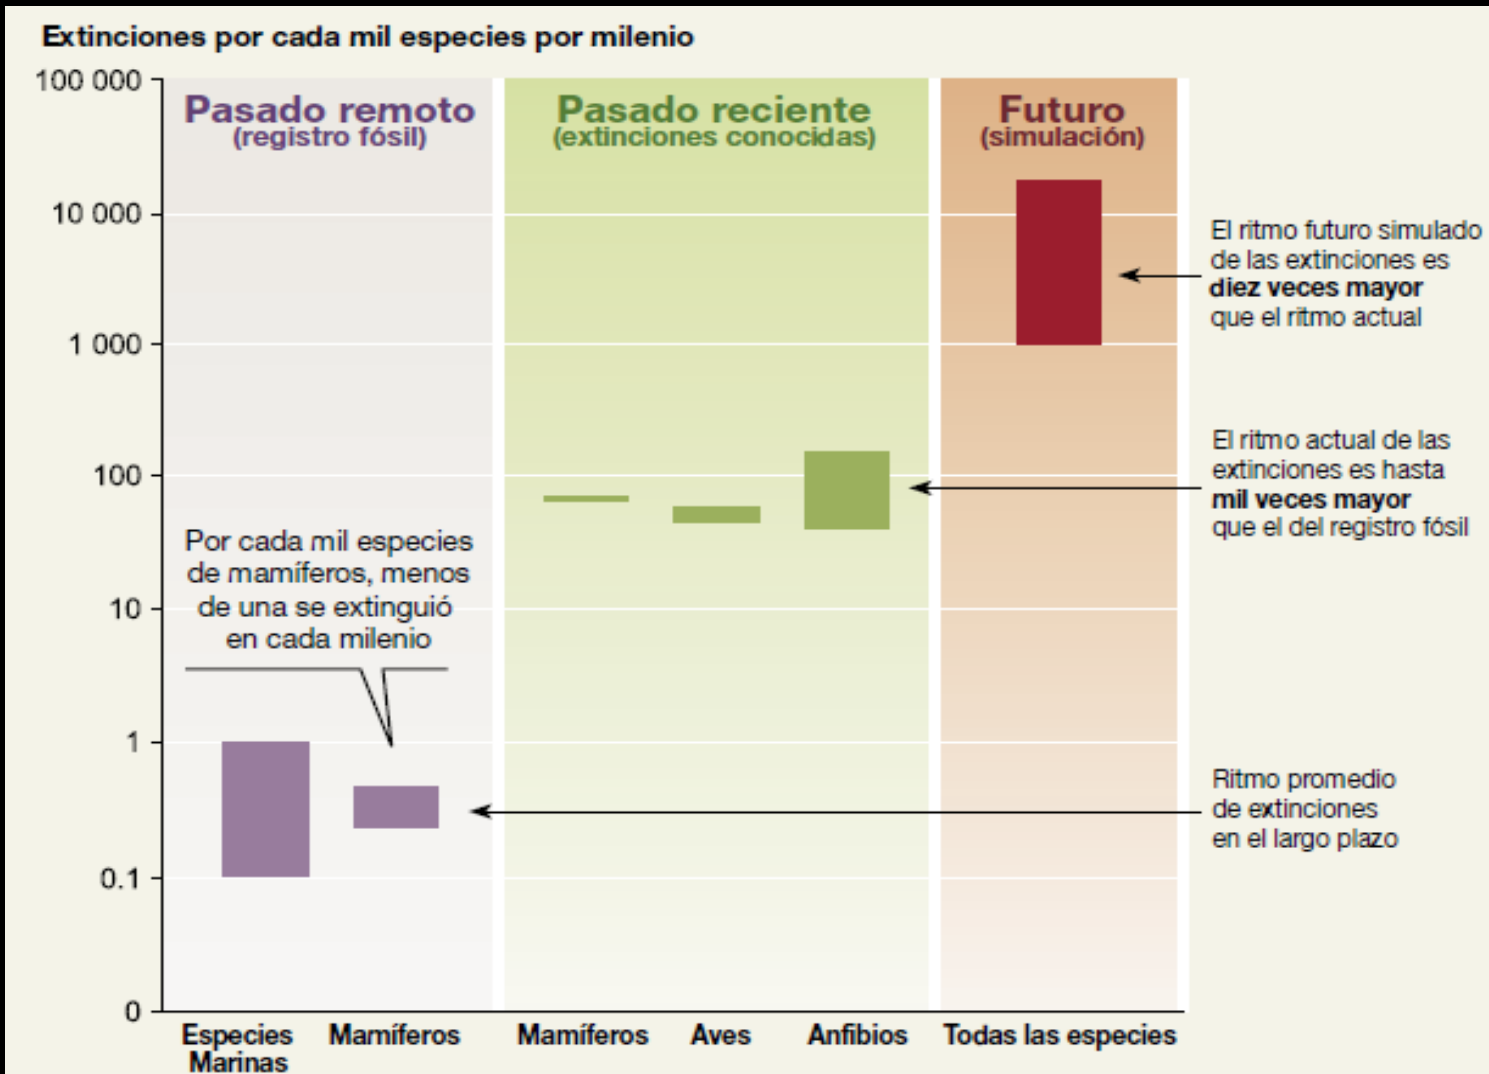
Extinciones por cada mil especies por milenio

100 000
10 000
1 000
100
10
1
0.1
0

Pasado remoto
(registro fósil)

Pasado reciente
(extinciones conocidas)

Futuro
(simulación)

El ritmo futuro simulado de las extinciones es **diez veces mayor** que el ritmo actual

El ritmo actual de las extinciones es hasta **mil veces mayor** que el del registro fósil

Por cada mil especies de mamíferos, menos de una se extinguió en cada milenio

Ritmo promedio de extinciones en el largo plazo

Especies Marinas
Mamíferos
Mamíferos
Aves
Anfibios
Todas las especies